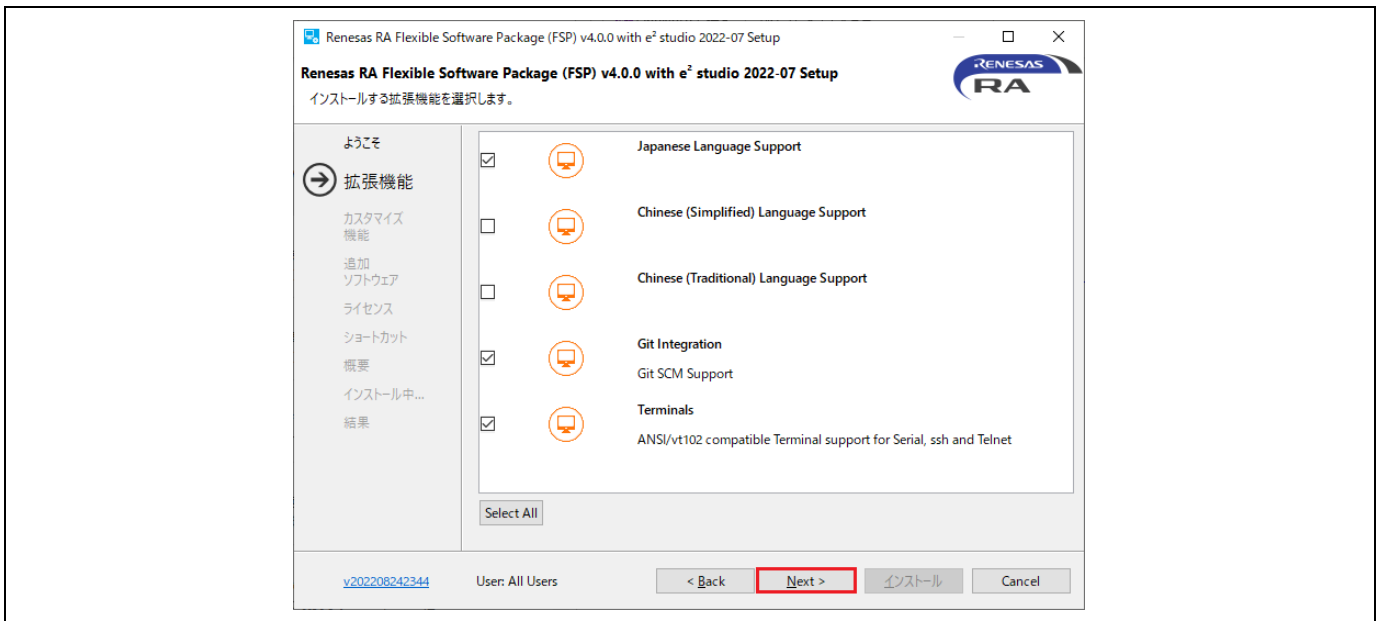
Renesas RA Flexible Software Package (FSP) v4.0.0 with e² studio 2022-07 Setup

Renesas RA Flexible Software Package (FSP) v4.0.0 with e² studio 2022-07 Setup
インストールする拡張機能を選択します。

RENESAS RA

ようこそ
拡張機能
カスタマイズ機能
追加ソフトウェア
ライセンス
ショートカット
概要
インストール中...
結果

Japanese Language Support

Chinese (Simplified) Language Support

Chinese (Traditional) Language Support

Git Integration
Git SCM Support

Terminals
ANSI/vt102 compatible Terminal support for Serial, ssh and Telnet

Select All

v202208242344 User: All Users < Back Next > インストール Cancel